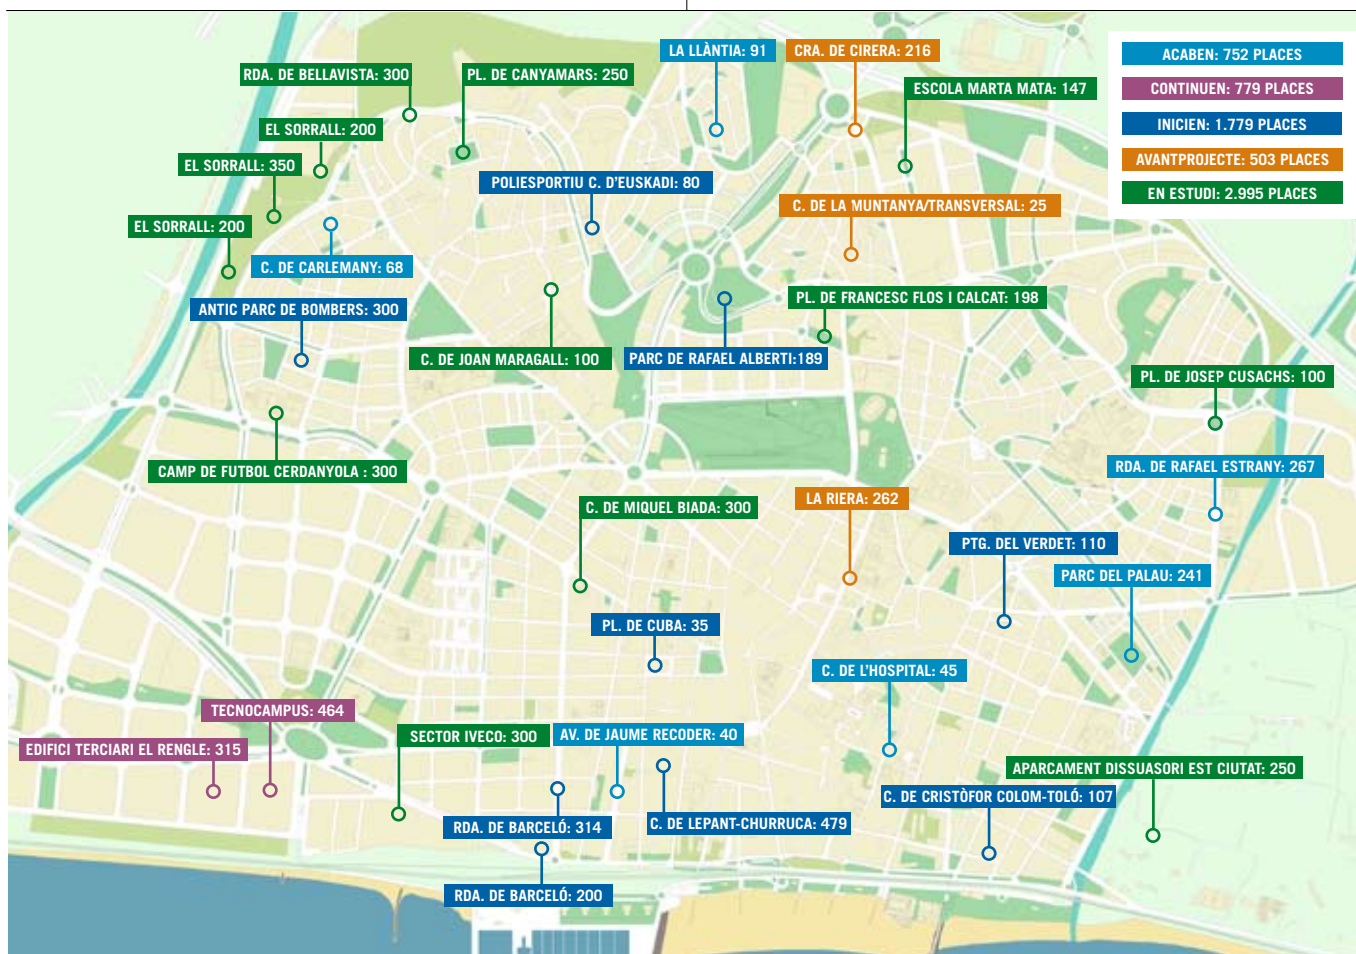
ACABEN: 752 PLACES
CONTINUEN: 779 PLACES
INICIEN: 1.779 PLACES
AVANTPROJECTE: 503 PLACES
EN ESTUDI: 2.995 PLACES

LA LLÀNTIA: 91
CRA. DE CIRERA: 216
RDA. DE BELLAVISTA: 300
PL. DE CANYAMARS: 250
ESCOLA MARTA MATA: 147
EL SORRALL: 200
EL SORRALL: 350
POLIESPORTIU C. D'EUSKADI: 80
C. DE LA MUNTANYA/TRANSVERSAL: 25
EL SORRALL: 200
C. DE CARLEMANY: 68
ANTIC PARC DE BOMBERS: 300
PL. DE FRANCESC FLOS I CALCAT: 198
C. DE JOAN MARAGALL: 100
PARC DE RAFAEL ALBERTI:189
PL. DE JOSEP CUSACHS: 100
CAMP DE FUTBOL CERDANYOLA : 300
RDA. DE RAFAEL ESTRANY: 267
LA RIERA: 262
C. DE MIQUEL BIADA: 300
PTG. DEL VERDET: 110
PARC DEL PALAU: 241
PL. DE CUBA: 35
C. DE L'HOSPITAL: 45
TECNOCAMPUS: 464
EDIFICI TERCIARI EL RENGLE: 315
SECTOR IVECO: 300
AV. DE JAUME RECODER: 40
APARCAMENT DISSUASORI EST CIUTAT: 250
C. DE CRISTÒFOR COLOM-TOLÓ: 107
RDA. DE BARCELÓ: 314
C. DE LEPANT-CHURRUCA: 479
RDA. DE BARCELÓ: 200